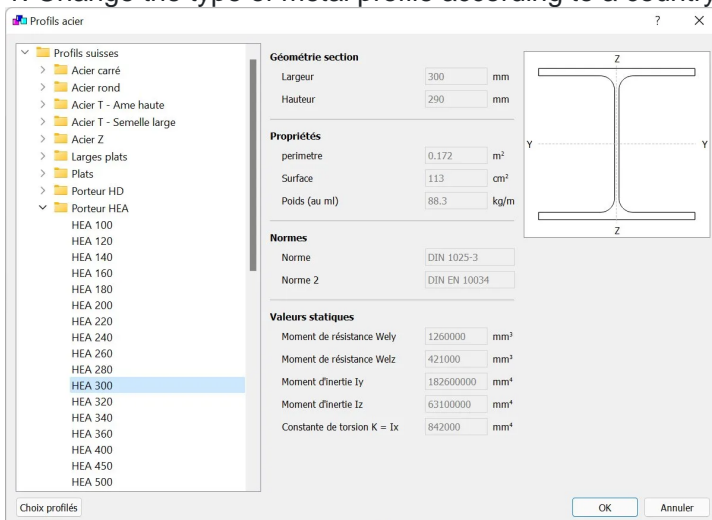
Profils acier

?

Profils suisses
Acier carré
Acier rond
Acier T - Ame haute
Acier T - Semelle large
Acier Z
Larges plats
Plats
Porteur HD
Porteur HEA
HEA 100
HEA 120
HEA 140
HEA 160
HEA 180
HEA 200
HEA 220
HEA 240
HEA 260
HEA 280
HEA 300
HEA 320
HEA 340
HEA 360
HEA 400
HEA 450
HEA 500

Géométrie section

| | | |
|---|---|---|
| Largeur | 300 | mm |
| Hauteur | 290 | mm |

Propriétés

| | | |
|---|---|---|
| perimetre | 0.172 | $m^2$ |
| Surface | 113 | $cm^2$ |
| Poids (au ml) | 88.3 | kg/m |

Normes

| | |
|---|---|
| Norme | DIN 1025-3 |
| Norme 2 | DIN EN 10034 |

Valeurs statiques

| | | |
|---|---|---|
| Moment de résistance Wely | 1260000 | $mm^3$ |
| Moment de résistance Welz | 421000 | $mm^3$ |
| Moment d'inertie Iy | 182600000 | $mm^4$ |
| Moment d'inertie Iz | 63100000 | $mm^4$ |
| Constante de torsion K = Ix | 842000 | $mm^4$ |

Z
Y
Y
Z

Choix profilés

OK
Annuler